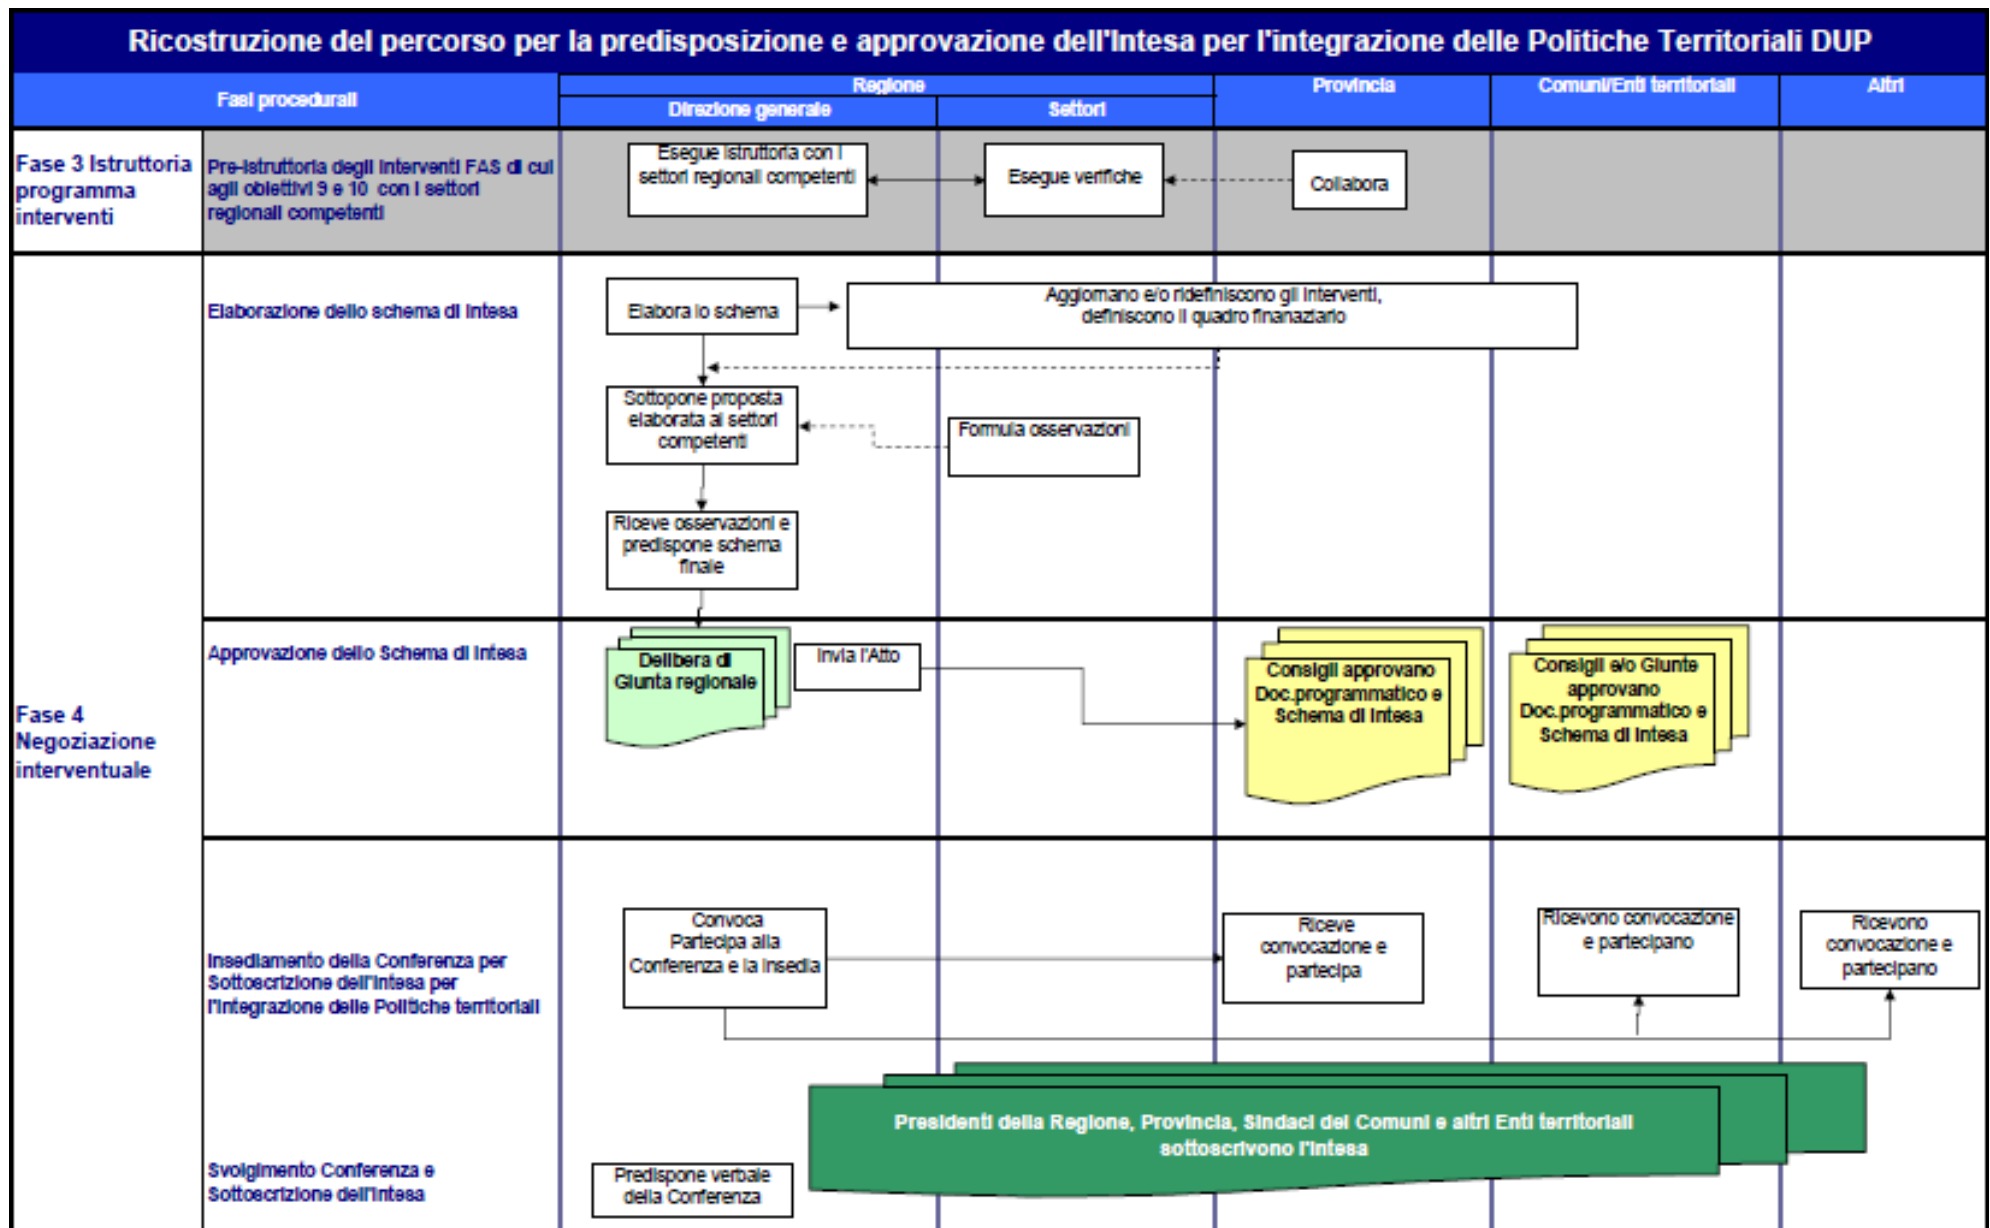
Ricostruzione del percorso per la predisposizione e approvazione dell'Intesa per l'integrazione delle Politiche Territoriali DUP

Fasi procedurali

Regione

Direzione generale

Settori

Provincia

Comuni/Enti territoriali

Altri

Fase 3 Istruttoria programma interventi

Pre-istruttoria degli interventi FAS di cui agli obiettivi 9 e 10 con i settori regionali competenti

Esegue istruttoria con i settori regionali competenti

Esegue verifiche

Collabora

Fase 4 Negoziazione interventuale

Elaborazione dello schema di intesa

Elabora lo schema

Aggiornano e/o ridefiniscono gli interventi, definiscono il quadro finanaziario

Sottopone proposta elaborata ai settori competenti

Formula osservazioni

Riceve osservazioni e predispone schema finale

Approvazione dello Schema di Intesa

Delibera di Giunta regionale

Invia l'Atto

Consigli approvano Doc.programmatico e Schema di Intesa

Consigli e/o Giunte approvano Doc.programmatico e Schema di Intesa

Insediamento della Conferenza per Sottoscrizione dell'Intesa per l'Integrazione delle Politiche territoriali

Convoca Partecipa alla Conferenza e la insedia

Riceve convocazione e partecipa

Ricevono convocazione e partecipano

Ricevono convocazione e partecipano

Svolgimento Conferenza e Sottoscrizione dell'Intesa

Predispone verbale della Conferenza

Presidenti della Regione, Provincia, Sindaci dei Comuni e altri Enti territoriali sottoscrivono l'intesa